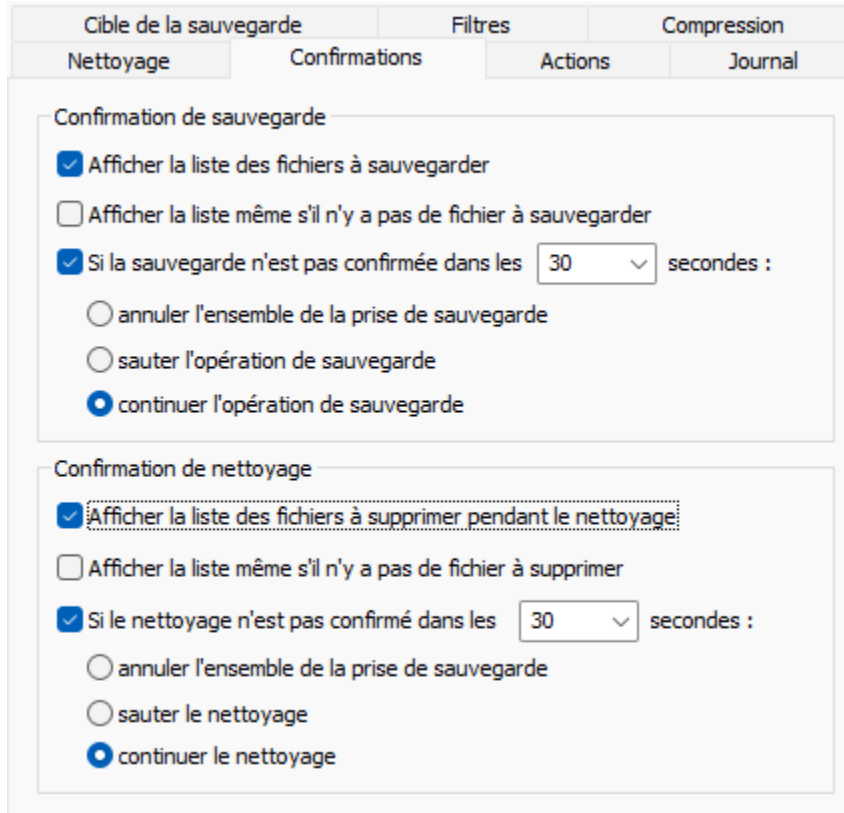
Cible de la sauvegarde
Filtres
Compression
Nettoyage
Confirmations
Actions
Journal

Confirmation de sauvegarde

Afficher la liste des fichiers à sauvegarder

Afficher la liste même s'il n'y a pas de fichier à sauvegarder

Si la sauvegarde n'est pas confirmée dans les 30 secondes :

annuler l'ensemble de la prise de sauvegarde

sauter l'opération de sauvegarde

continuer l'opération de sauvegarde

Confirmation de nettoyage

Afficher la liste des fichiers à supprimer pendant le nettoyage

Afficher la liste même s'il n'y a pas de fichier à supprimer

Si le nettoyage n'est pas confirmé dans les 30 secondes :

annuler l'ensemble de la prise de sauvegarde

sauter le nettoyage

continuer le nettoyage